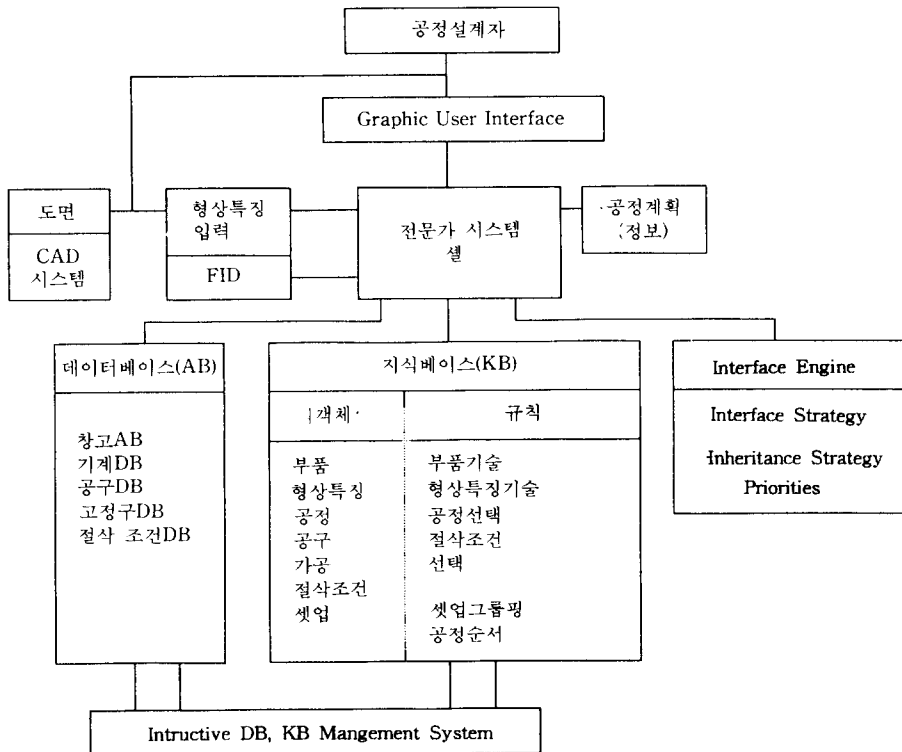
공정설계자

Graphic User Interface

도면

CAD 시스템

형상특징 입력

FID

전문가 시스템 셀

·공정계획 (정보)

데이터베이스(AB)

창고AB
기계DB
공구DB
고정구DB
절삭 조건DB

지식베이스(KB)

|객체·

부품
형상특징
공정
공구
가공
절삭조건
셋업

규칙

부품기술
형상특징기술
공정선택
절삭조건
선택

셋업그룹핑
공정순서

Interface Engine

Interface Strategy

Inheritance Strategy
Priorities

Intructive DB, KB Mangement System